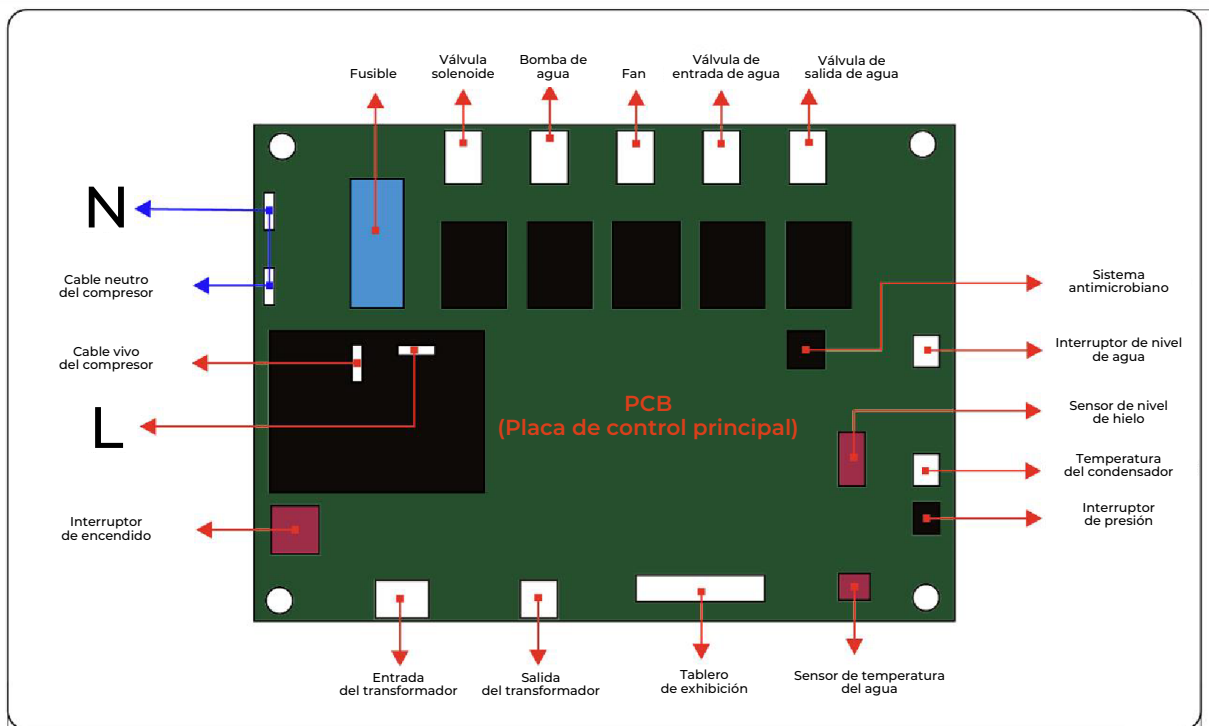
Fusible

Válvula solenoide

Bomba de agua

Fan

Válvula de entrada de agua

Válvula de salida de agua

N

Cable neutro del compresor

Sistema antimicrobiano

Interruptor de nivel de agua

Cable vivo del compresor

PCB
(Placa de control principal)

Sensor de nivel de hielo

L

Temperatura del condensador

Interruptor de presión

Interruptor de encendido

Entrada del transformador

Salida del transformador

Tablero de exhibición

Sensor de temperatura del agua